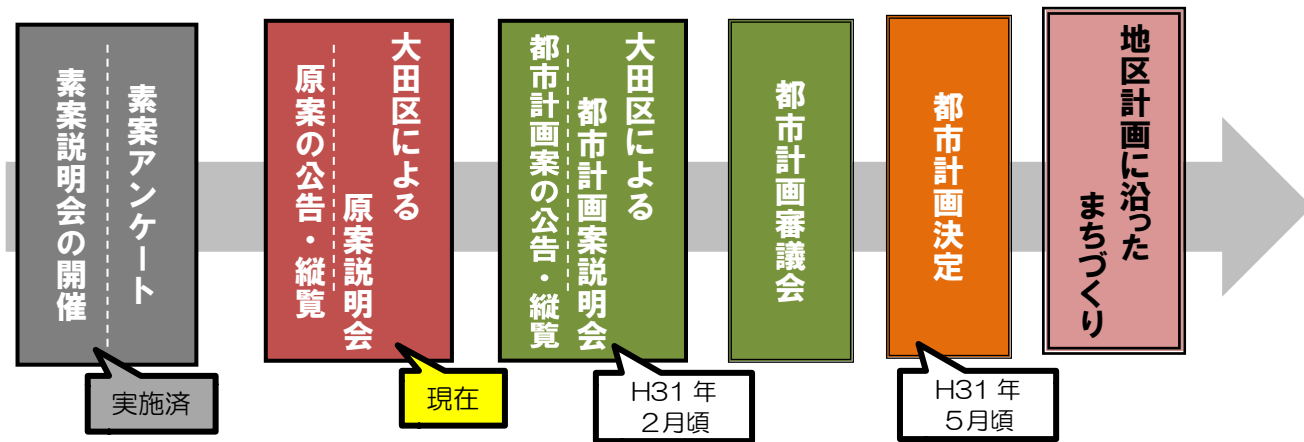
素案アンケート
素案説明会の開催

実施済

大田区による
原案説明会
原案の公告・縦覧

現在

大田区による
都市計画案説明会
都市計画案の公告・縦覧

H31年
2月頃

都市計画審議会

都市計画決定

H31年
5月頃

地区計画に沿った
まちづくり